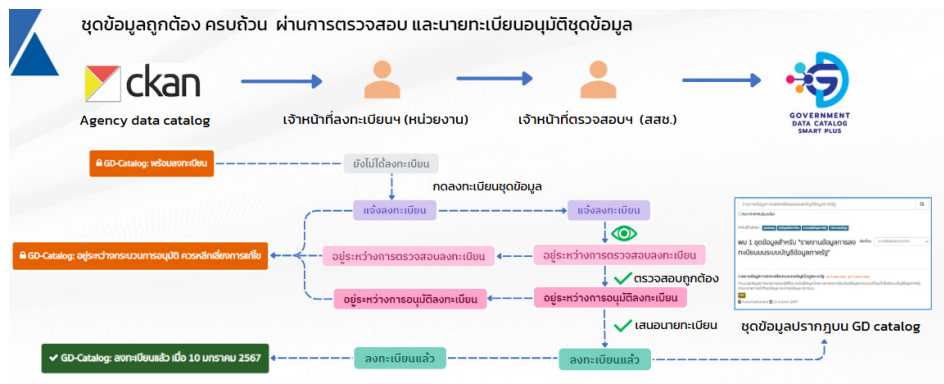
ชุดข้อมูลถูกต้อง ครบถ้วน ผ่านการตรวจสอบ และนายทะเบียนอนุมัติชุดข้อมูล

ckan

Agency data catalog

เจ้าหน้าที่ลงทะเบียนฯ (หน่วยงาน)

เจ้าหน้าที่ตรวจสอบฯ (สสช.)

GOVERNMENT DATA CATALOG SMART PLUS

GD-Catalog: พร้อมลงทะเบียน

ยังไม่ได้ลงทะเบียน

กดลงทะเบียนชุดข้อมูล

แจ้งลงทะเบียน

แจ้งลงทะเบียน

GD-Catalog: อยู่ระหว่างกระบวนการอนุมัติ ควรหลีกเลี่ยงการแก้ไข

อยู่ระหว่างการตรวจสอบลงทะเบียน

อยู่ระหว่างการตรวจสอบลงทะเบียน

ตรวจสอบถูกต้อง

อยู่ระหว่างการอนุมัติลงทะเบียน

อยู่ระหว่างการอนุมัติลงทะเบียน

เสนอนายทะเบียน

GD-Catalog: ลงทะเบียนแล้ว เมื่อ 10 มกราคม 2567

ลงทะเบียนแล้ว

ลงทะเบียนแล้ว

พบ 1 ชุดข้อมูลสำหรับ "รายงานข้อมูลการลงทะเบียนบนระบบบัญชีข้อมูลภาครัฐ"

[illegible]

ชุดข้อมูลปรากฏบน GD catalog